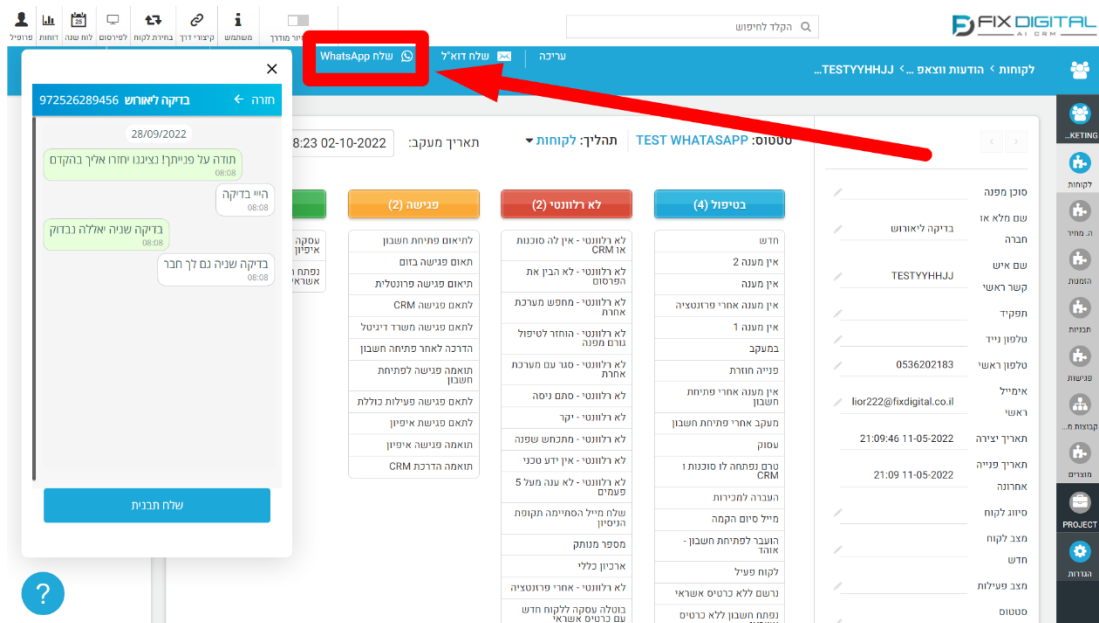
פרופיל דוחות לוח שנה לפירסום בחירת לקוח קיצורי דרך משתמש שיר מדריך

הקלד לחיפוש

FIX DIGITAL
AI CRM

שלח WhatsApp
שלח דוא"ל
עריכה

לקוחות › הודעות ווצאפ ... › TESTYYHHJJ...

חזרה בדיקה ליאורוש 972526289456

28/09/2022

תודה על פנייתך! נציגנו יחזרו אליך בהקדם
08:08

הייי בדיקה
08:08

בדיקה שניה יאוללה נבדוק
08:08

בדיקה שניה גם לך חבר
08:08

שלח תבנית

8:23 02-10-2022
תאריך מעקב:
תהליך: לקוחות
סטטוס: TEST WHATASAPP

פגישה (2)
לא רלוונטי (2)
בטיפול (4)

| בטיפול (4) | לא רלוונטי (2) | פגישה (2) |
|---|---|---|
| חדש | לא רלוונטי - אין לה סוכנות או CRM | לתיאום פתיחת חשבון |
| אין מענה 2 | לא רלוונטי - לא הבין את הפרסום | תאום פגישה בזום |
| אין מענה | לא רלוונטי - מחפש מערכת אחרת | תיאום פגישה פרונטלית |
| אין מענה אחרי פרזנטציה | לא רלוונטי - הוחזר לטיפול גורם מפנה | לתאם פגישה CRM |
| אין מענה 1 | לא רלוונטי - סגר עם מערכת אחרת | לתאם פגישה חשרד דיגיטל |
| במעקב | לא רלוונטי - סתם ניסה | הדרכה לאחר פתיחת חשבון |
| פנייה חוזרת | לא רלוונטי - יקר | תואמה פגישה לפתיחת חשבון |
| אין מענה אחרי פתיחת חשבון | לא רלוונטי - מתכחש שפנה | לתאם פגישה פעילות כוללת |
| מעקב אחרי פתיחת חשבון | לא רלוונטי - אין ידע טכני | לתאם פגישת איפיון |
| עסוק | לא רלוונטי - לא ענה מעל 5 פעמים | תואמה פגישה איפיון |
| טרם נפתחה לו סוכנות ו CRM | שלח מייל הסתיימה תקופת הניסיון | תואמה הדרכת CRM |
| העברה למכירות | מספר מנותק | |
| מייל סיום הקמה | ארכיון כללי | |
| הועבר לפתיחת חשבון - אוהד | לא רלוונטי - אחרי פרזנטציה | |
| לקוח פעיל | בוטלה עסקה ללקוח חדש עם כרטיס אשראי | |
| נרשם ללא כרטיס אשראי | | |
| נפתח חשבון ללא כרטיס | | |

עסקה איפיון
נפתח ח אשראי

סוכן מפנה
שם מלא או חברה: בדיקה ליאורוש
שם איש קשר ראשי: TESTYYHHJJ
תפקיד
טלפון נייד
טלפון ראשי: 0536202183
אימייל ראשי: lior222@fixdigital.co.il
תאריך יצירה: 21:09:46 11-05-2022
תאריך פנייה אחרונה: 21:09 11-05-2022
סיווג לקוח
מצב לקוח חדש
מצב פעילות
סטטוס

KETING...
לקוחות
ה. מחיר
הזמנות
תבניות
פגישות
קבוצות מ...
מוצרים
PROJECT
הגדרות

?